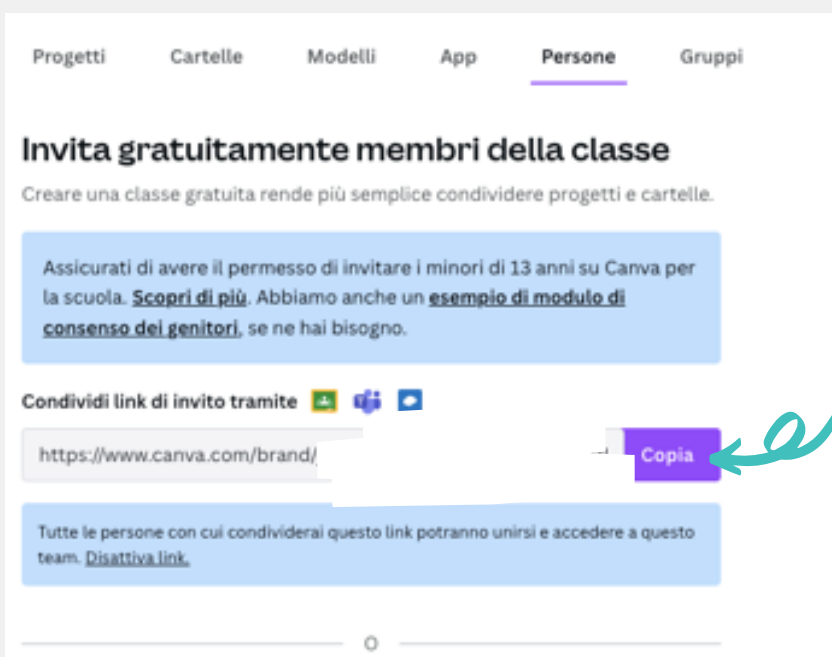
Progetti Cartelle Modelli App Persone Gruppi

Invita gratuitamente membri della classe

Creare una classe gratuita rende più semplice condividere progetti e cartelle.

Assicurati di avere il permesso di invitare i minori di 13 anni su Canva per la scuola. Scopri di più. Abbiamo anche un esempio di modulo di consenso dei genitori, se ne hai bisogno.

Condividi link di invito tramite

https://www.canva.com/brand/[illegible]

Copia

Tutte le persone con cui condividerai questo link potranno unirsi e accedere a questo team. Disattiva link.

O